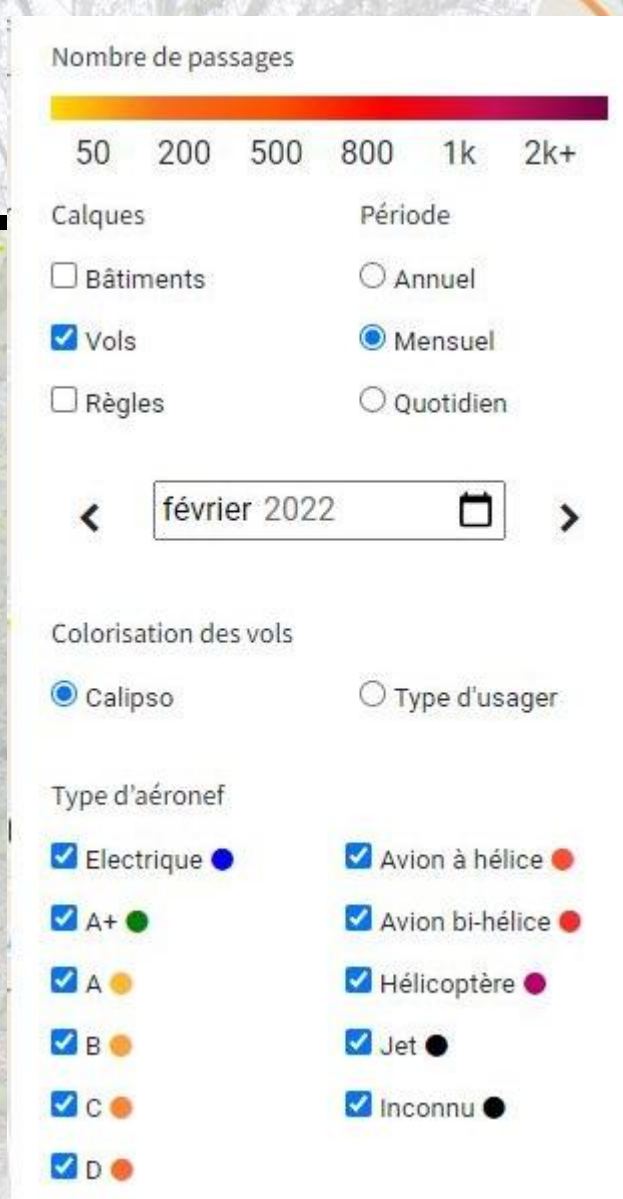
Nombre de passages

50 200 500 800 1k 2k+

Calques

Bâtiments

Vols

Règles

Période

Annuel

Mensuel

Quotidien

< février 2022 >

Colorisation des vols

Calipso

Type d'usager

Type d'aéronef

Electrique

A+

A

B

C

D

Avion à hélice

Avion bi-hélice

Hélicoptère

Jet

Inconnu